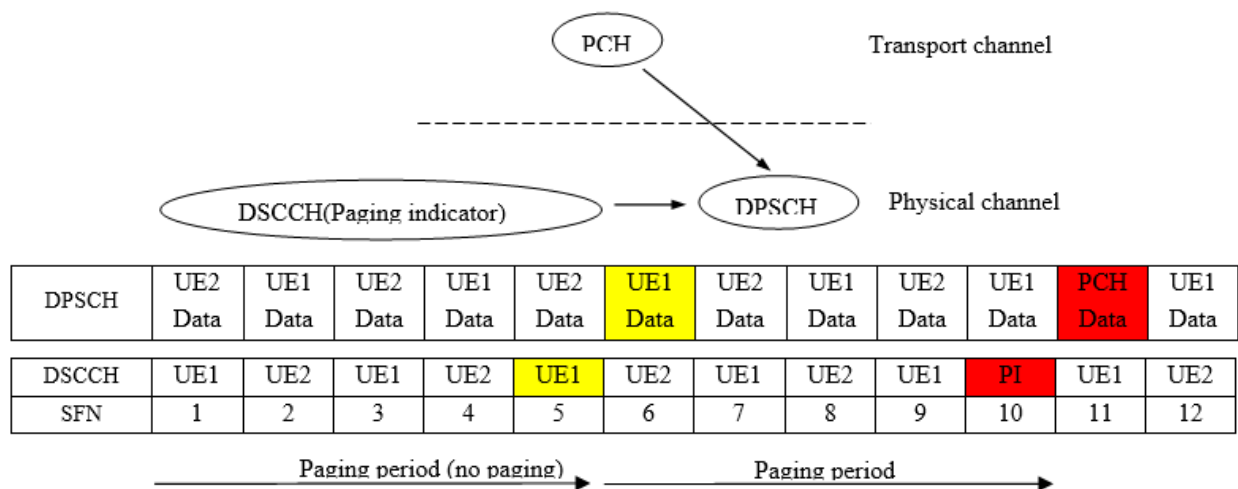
PCH

Transport channel

DSCCH(Paging indicator)

DPSCH

Physical channel

| DPSCH | UE2 Data | UE1 Data | UE2 Data | UE1 Data | UE2 Data | UE1 Data | UE2 Data | UE1 Data | UE2 Data | UE1 Data | PCH Data | UE1 Data |
|---|---|---|---|---|---|---|---|---|---|---|---|---|

| DSCCH | UE1 | UE2 | UE1 | UE2 | UE1 | UE2 | UE1 | UE2 | UE1 | PI | UE1 | UE2 |
|---|---|---|---|---|---|---|---|---|---|---|---|---|
| SFN | 1 | 2 | 3 | 4 | 5 | 6 | 7 | 8 | 9 | 10 | 11 | 12 |

Paging period (no paging)

Paging period